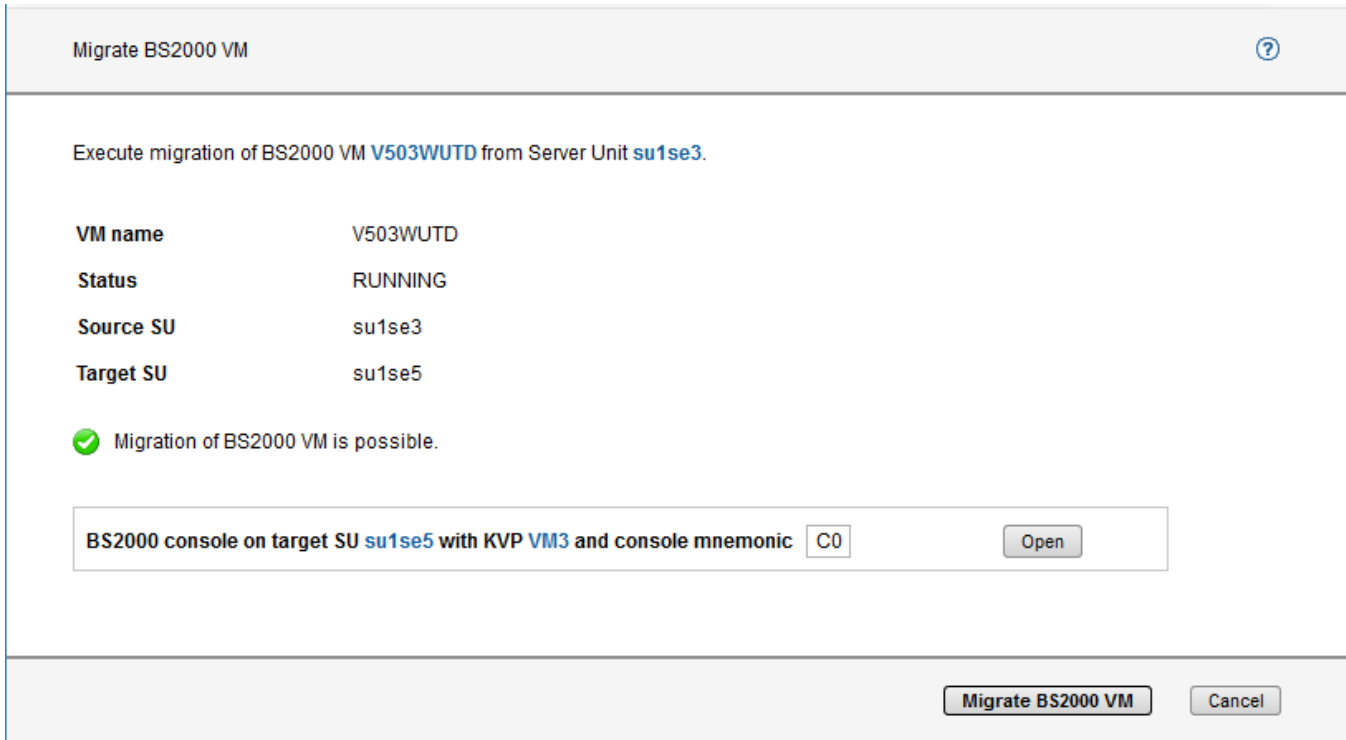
Migrate BS2000 VM

?

Execute migration of BS2000 VM V503WUTD from Server Unit su1se3.

| VM name | V503WUTD |
|---|---|
| Status | RUNNING |
| Source SU | su1se3 |
| Target SU | su1se5 |

Migration of BS2000 VM is possible.

BS2000 console on target SU su1se5 with KVP VM3 and console mnemonic C0 Open

Migrate BS2000 VM Cancel